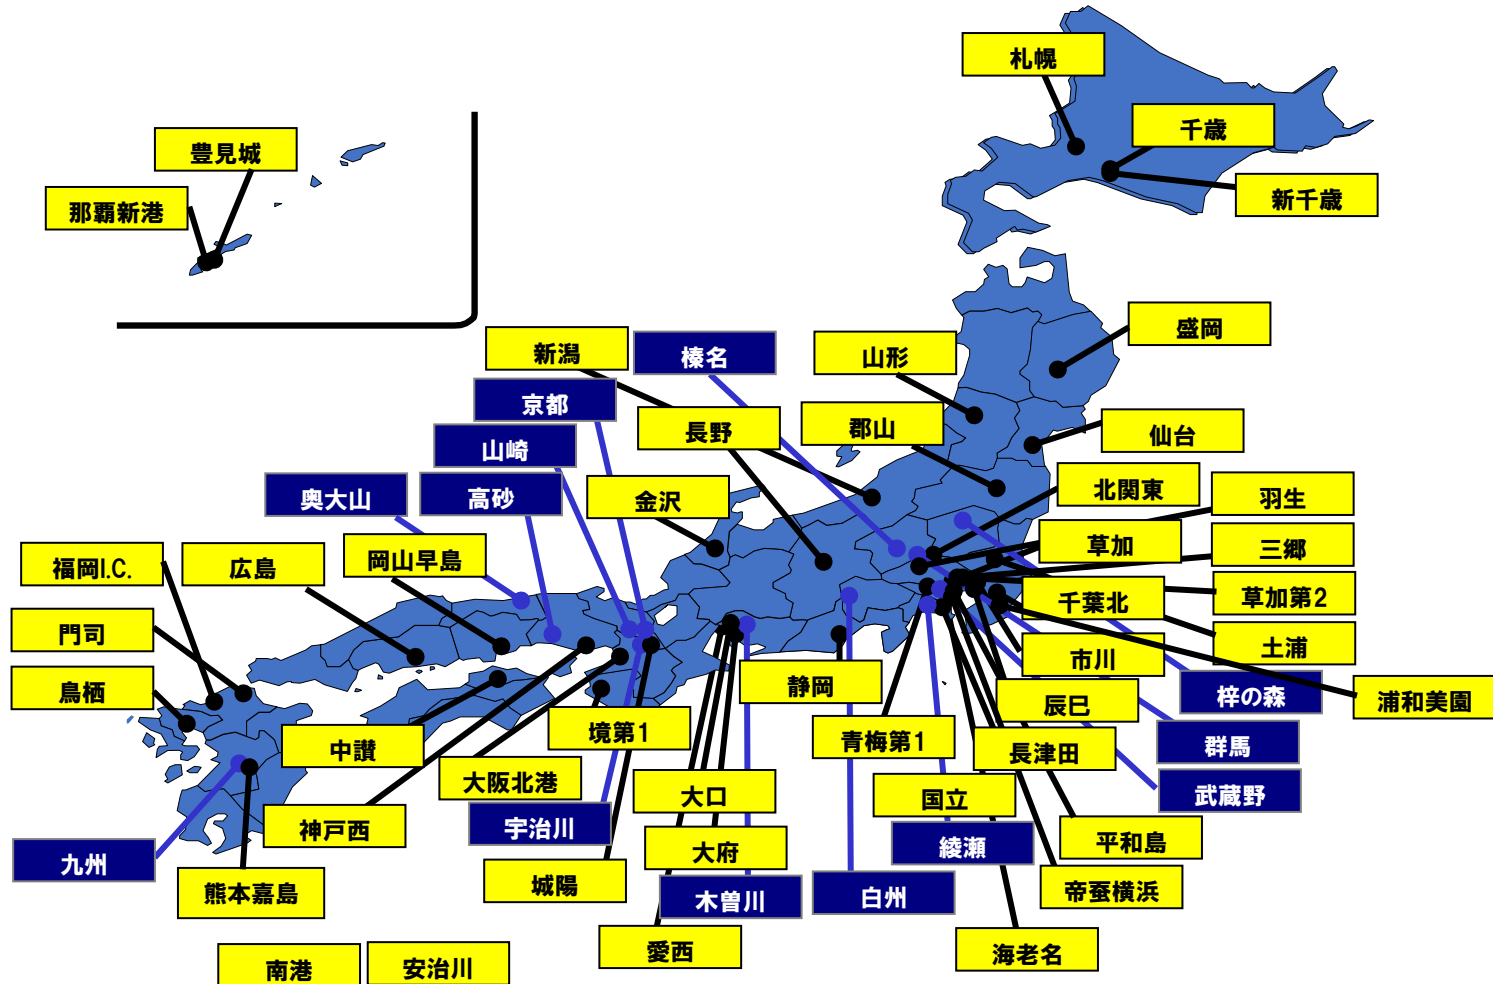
札幌
千歳
新千歳
豊見城
那覇新港
盛岡
山形
新潟
榛名
京都
長野
郡山
仙台
山崎
北関東
羽生
奥大山
高砂
金沢
草加
三郷
福岡I.C.
広島
岡山早島
千葉北
草加第2
門司
土浦
市川
鳥栖
静岡
梓の森
浦和美園
辰巳
中讃
境第1
青梅第1
群馬
長津田
大阪北港
武蔵野
大口
国立
神戸西
宇治川
平和島
大府
綾瀬
九州
城陽
帝蚕横浜
熊本嘉島
木曽川
白州
愛西
海老名
南港
安治川